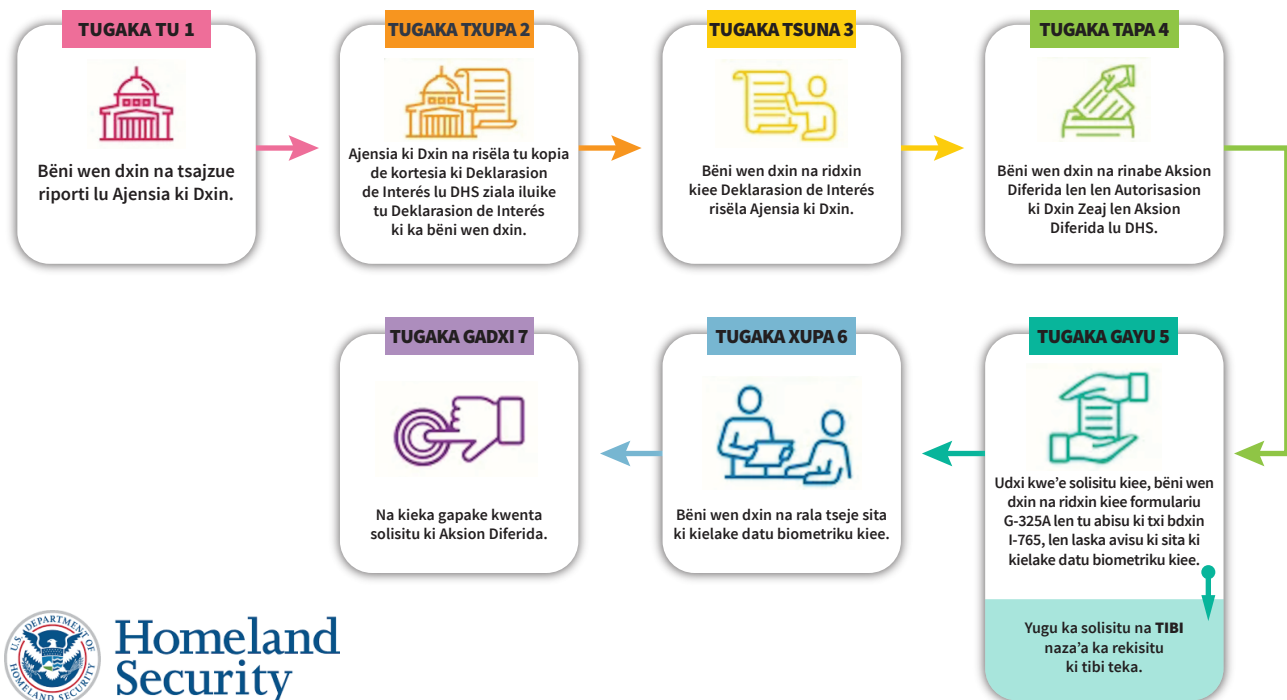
TUGAKA TU 1

Bëni wen dxin na tsajzue riporti lu Ajensia ki Dxin.

TUGAKA TXUPA 2

Ajensia ki Dxin na risëla tu kopia de kortesia ki Deklarasion de Interés lu DHS ziala iluike tu Deklarasion de Interés ki ka bëni wen dxin.

TUGAKA TSUNA 3

Bëni wen dxin na ridxin kiee Deklarasion de Interés risëla Ajensia ki Dxin.

TUGAKA TAPA 4

Bëni wen dxin na rinabe Aksion Diferida len len Autorisasion ki Dxin Zeaj len Aksion Diferida lu DHS.

TUGAKA GAYU 5

Udxi kwe'e solisitu kiee, bëni wen dxin na ridxin kiee formulariu G-325A len tu abisu ki txi bdxin I-765, len laska avisu ki sita ki kielake datu biometriku kiee.

Yugu ka solisitu na TIBI naza'a ka rekisitu ki tibi teka.

TUGAKA XUPA 6

Bëni wen dxin na rala tseje sita ki kielake datu biometriku kiee.

TUGAKA GADXI 7

Na kieka gapake kwenta solisitu ki Aksion Diferida.

U.S. DEPARTMENT OF HOMELAND SECURITY

Homeland Security